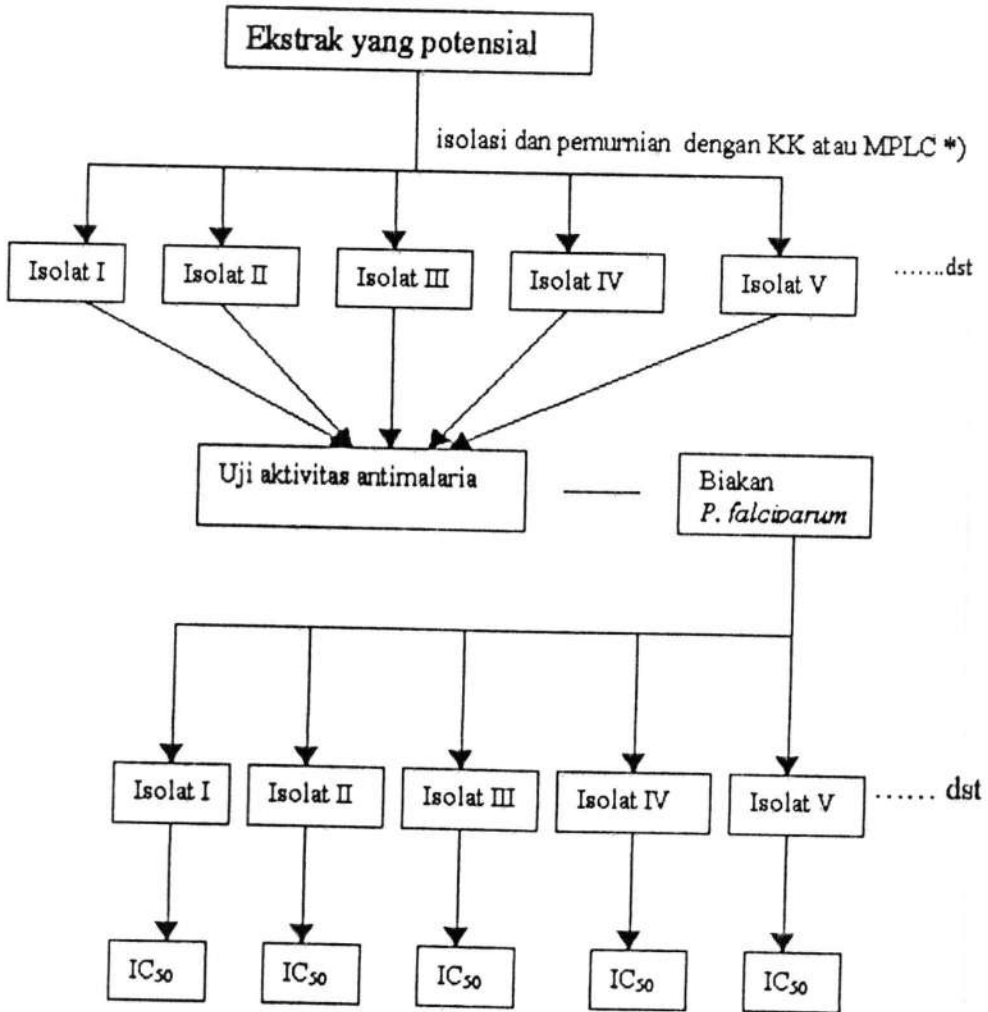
Ekstrak yang potensial

isolasi dan pemurnian dengan KK atau MPLC *)

Isolat I

Isolat II

Isolat III

Isolat IV

Isolat V

.......dst

Uji aktivitas antimalaria

Biakan *P. falciparum*

Isolat I

Isolat II

Isolat III

Isolat IV

Isolat V

...... dst

$IC_{50}$

$IC_{50}$

$IC_{50}$

$IC_{50}$

$IC_{50}$